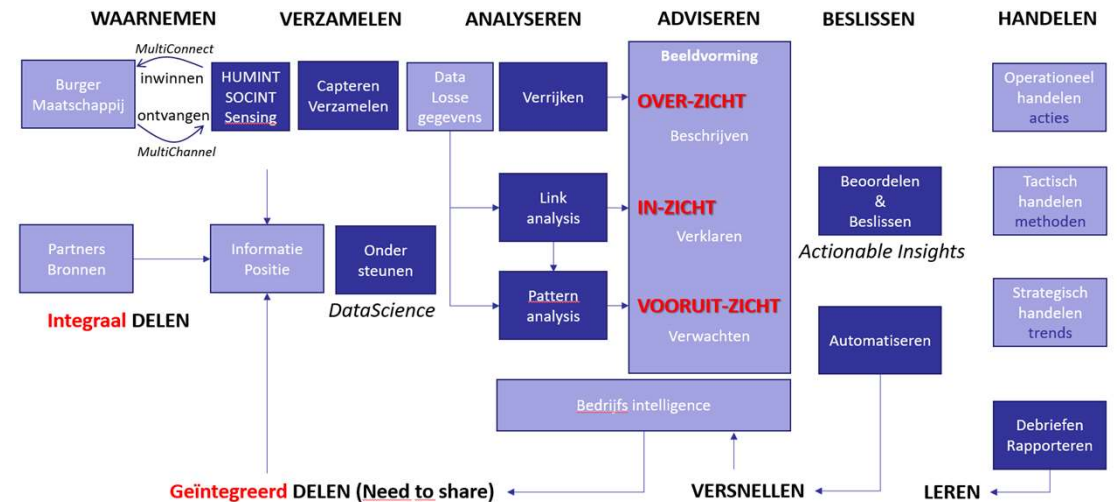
WAARNEMEN VERZAMELEN ANALYSEREN ADVISEREN BESLISSEN HANDELEN

MultiConnect
Burger Maatschappij
inwinnen
ontvangen
MultiChannel
HUMINT SOCINT Sensing
Capteren Verzamelen
Data Losse gegevens
Verrijken
Beeldvorming
OVER-ZICHT
Beschrijven
Operationeel handelen acties

Link analysis
IN-ZICHT
Verklaren
Beoordelen & Beslissen
Tactisch handelen methoden
Actionable Insights

Partners Bronnen
Informatie Positie
Onder steunen
DataScience
Pattern analysis
VOORUIT-ZICHT
Verwachten
Automatiseren
Strategisch handelen trends

Integraal DELEN

Bedrijfs intelligence
Debriefen Rapporteren

Geïntegreerd DELEN (Need to share)
VERSNELLEN
LEREN